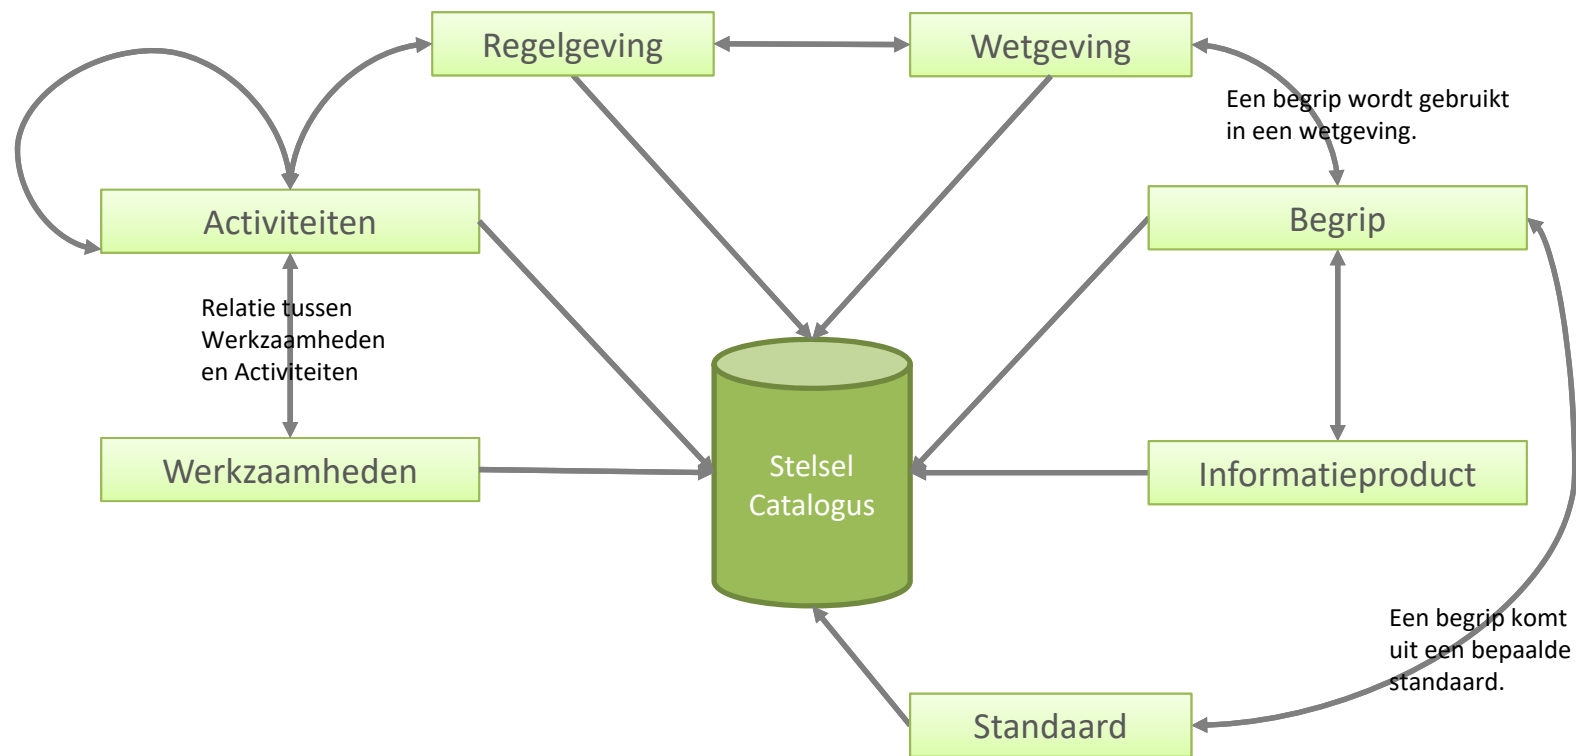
Regelgeving

Wetgeving

Een begrip wordt gebruikt in een wetgeving.

Activiteiten

Begrip

Relatie tussen Werkzaamheden en Activiteiten

Werkzaamheden

Stelsel Catalogus

Informatieproduct

Een begrip komt uit een bepaalde standaard.

Standaard